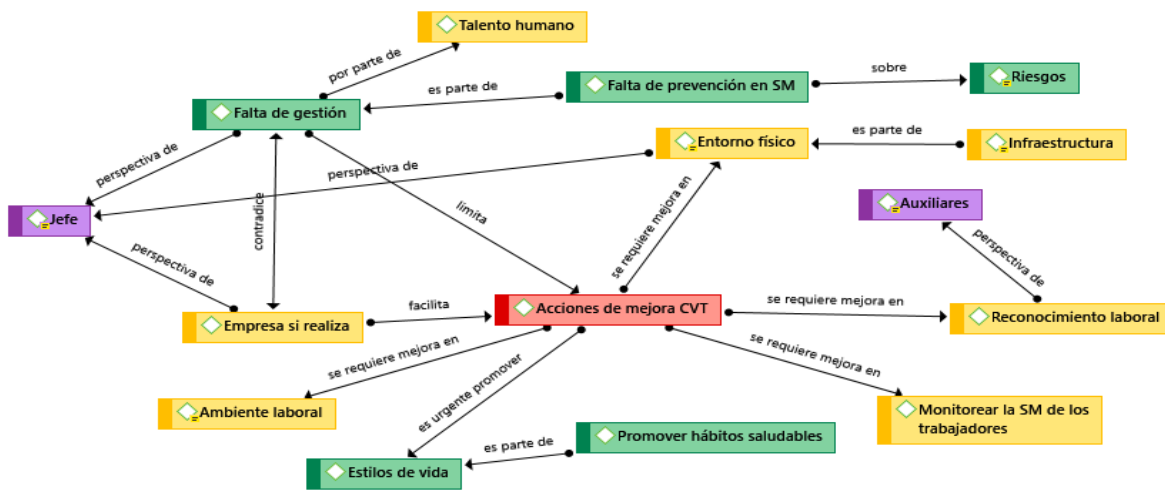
Talento humano

por parte de

Falta de prevención en SM

sobre

Riesgos

es parte de

Falta de gestión

Entorno físico

es parte de

Infraestructura

perspectiva de

perspectiva de

Jefe

limita

se requiere mejora en

Auxiliares

contradice

perspectiva de

perspectiva de

facilita

Empresa si realiza

Acciones de mejora CVT

se requiere mejora en

Reconocimiento laboral

se requiere mejora en

se requiere mejora en

es urgente promover

Ambiente laboral

Monitorear la SM de los trabajadores

es parte de

Promover hábitos saludables

Estilos de vida